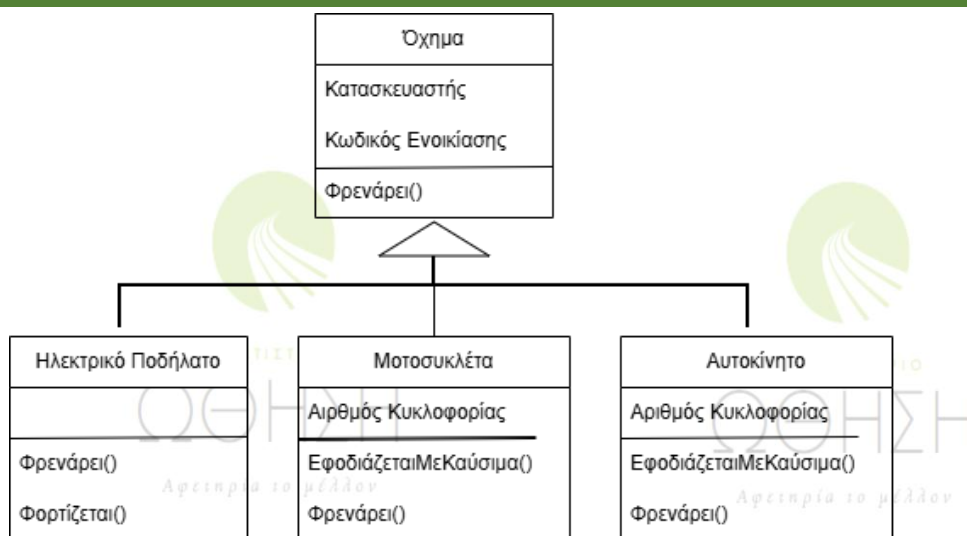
Όχημα

Κατασκευαστής

Κωδικός Ενοικίασης

Φρενάρει()

Ηλεκτρικό Ποδήλατο

Φρενάρει()

Φορτίζεται()

Μοτοσυκλέτα

Αιρθμός Κυκλοφορίας

ΕφοδιάζεταιΜεΚαύσιμα()

Φρενάρει()

Αυτοκίνητο

Αριθμός Κυκλοφορίας

ΕφοδιάζεταιΜεΚαύσιμα()

Φρενάρει()

ΩΘΗΣΗ

Αφετηρία το μέλλον

ΩΘΗΣΗ

Αφετηρία το μέλλον